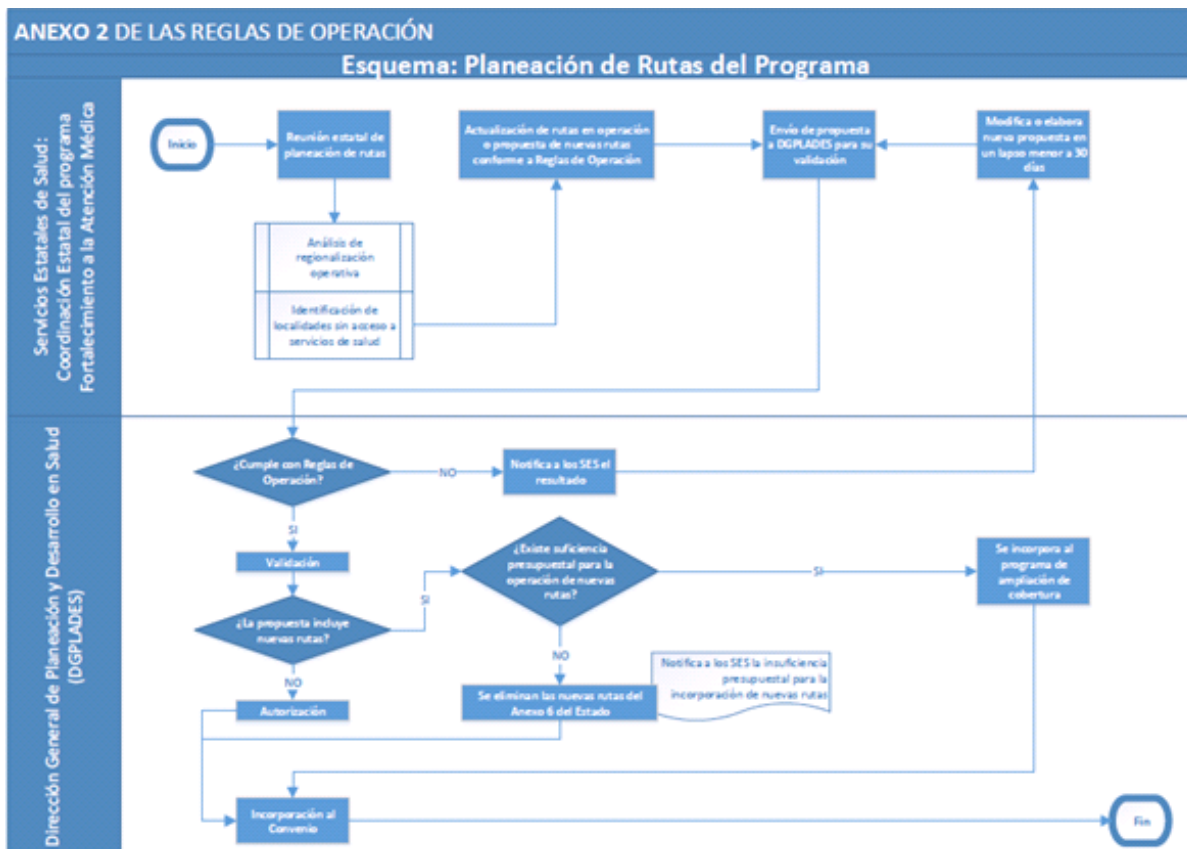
ANEXO 2 DE LAS REGLAS DE OPERACIÓN

Esquema: Planeación de Rutas del Programa

Servicios Estatales de Salud: Coordinación Estatal del programa Fortalecimiento a la Atención Médica

Inicio

Reunión estatal de planeación de rutas

Análisis de regionalización operativa

Identificación de localidades sin acceso a servicios de salud

Actualización de rutas en operación o propuesta de nuevas rutas conforme a Reglas de Operación

Envío de propuesta a DGPLADES para su validación

Modifica o elabora nueva propuesta en un lapso menor a 30 días

Dirección General de Planeación y Desarrollo en Salud (DGPLADES)

¿Cumple con Reglas de Operación?

NO

Notifica a los SES el resultado

SI

Validación

¿La propuesta incluye nuevas rutas?

SI

¿Existe suficiencia presupuestal para la operación de nuevas rutas?

SI

Se incorpora al programa de ampliación de cobertura

NO

NO

Notifica a los SES la insuficiencia presupuestal para la incorporación de nuevas rutas

Autorización

Se eliminan las nuevas rutas del Anexo 6 del Estado

Incorporación al Convenio

Fin